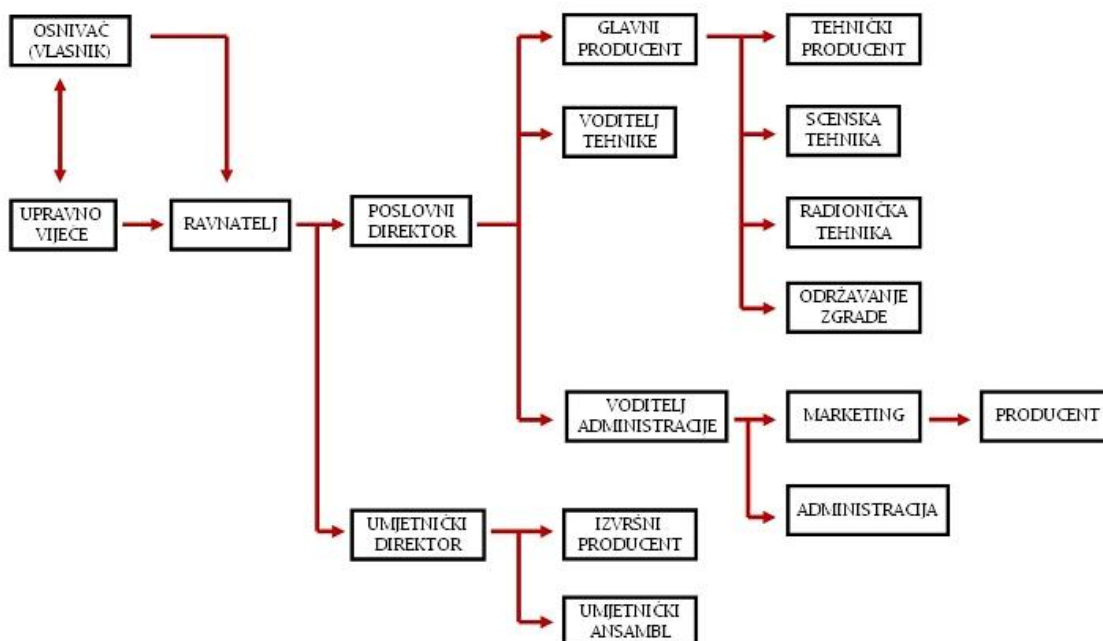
OSNIVAČ (VLASNIK)

UPRAVNO VIJEĆE

RAVNATELJ

POSLOVNI DIREKTOR

GLAVNI PRODUCENT

VODITELJ TEHNIKE

TEHNIČKI PRODUCENT

SCENSKA TEHNIKA

RADIONIČKA TEHNIKA

ODRŽAVANJE ZGRADE

VODITELJ ADMINISTRACIJE

MARKETING

PRODUCENT

ADMINISTRACIJA

UMJETNIČKI DIREKTOR

IZVRŠNI PRODUCENT

UMJETNIČKI ANSAMBL